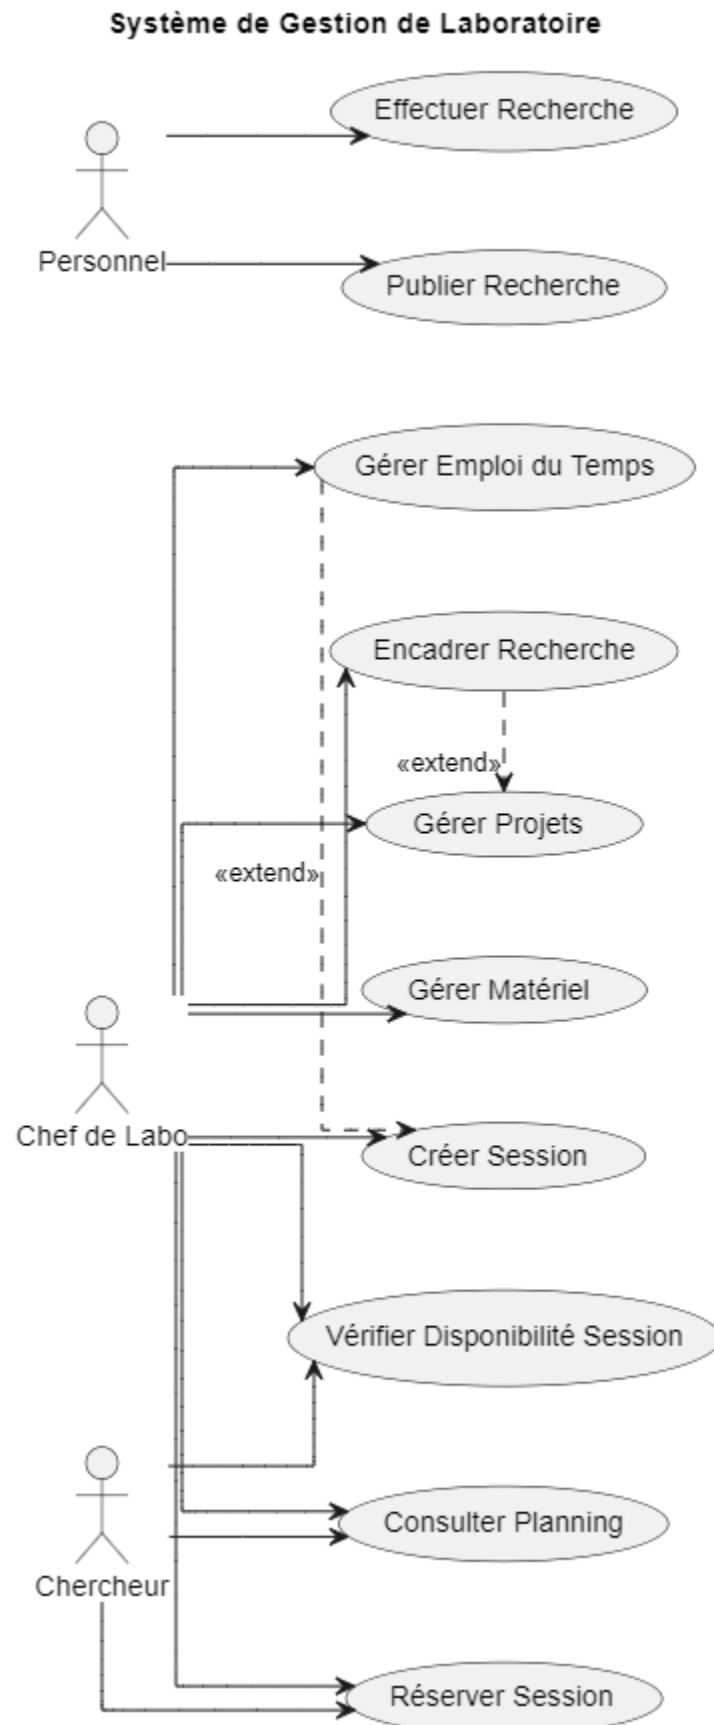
Système de Gestion de Laboratoire

Effectuer Recherche

Personnel

Publier Recherche

Gérer Emploi du Temps

Encadrer Recherche

«extend»

Gérer Projets

«extend»

Gérer Matériel

Chef de Labo

Créer Session

Vérifier Disponibilité Session

Chercheur

Consulter Planning

Réserver Session